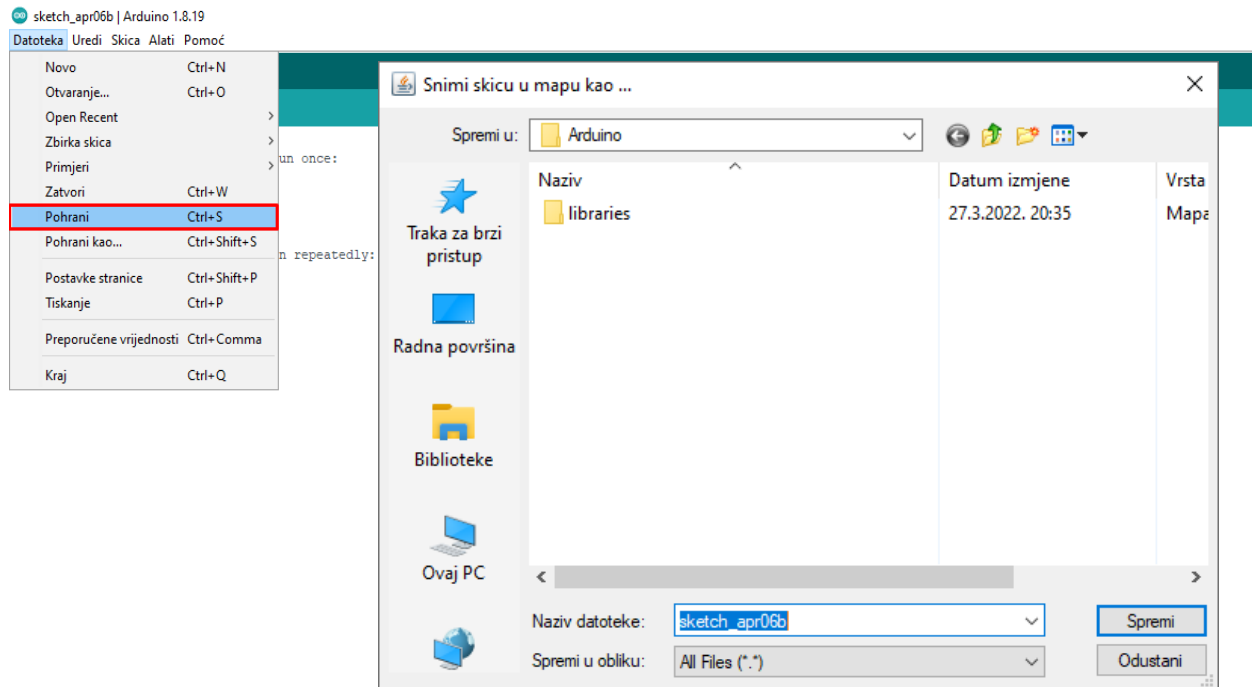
sketch_apr06b | Arduino 1.8.19

Datoteka Uredi Skica Alati Pomoć

| | |
|---|---|
| Novo | Ctrl+N |
| Otvaranje... | Ctrl+O |
| Open Recent | |
| Zbirka skica | |
| Primjeri | |
| Zatvori | Ctrl+W |
| Pohrani | Ctrl+S |
| Pohrani kao... | Ctrl+Shift+S |
| Postavke stranice | Ctrl+Shift+P |
| Tiskanje | Ctrl+P |
| Preporučene vrijednosti | Ctrl+Comma |
| Kraj | Ctrl+Q |

un once:

n repeatedly:

Snimi skicu u mapu kao ...

Spremi u: Arduino

Traka za brzi pristup

Radna površina

Biblioteke

Ovaj PC

| Naziv | Datum izmjene | Vrsta |
|---|---|---|
| libraries | 27.3.2022. 20:35 | Mapa |

Naziv datoteke: sketch_apr06b

Spremi u obliku: All Files (*.*)

Spremi

Odustani